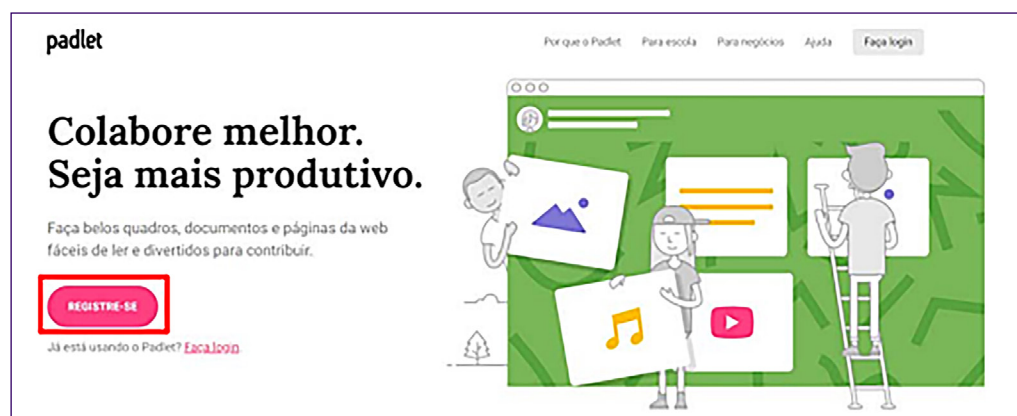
padlet

Por que o Padlet Para escola Para negócios Ajuda Faça login

Colabore melhor. Seja mais produtivo.

Faça belos quadros, documentos e páginas da web fáceis de ler e divertidos para contribuir.

REGISTRE-SE

Já está usando o Padlet? Faça login